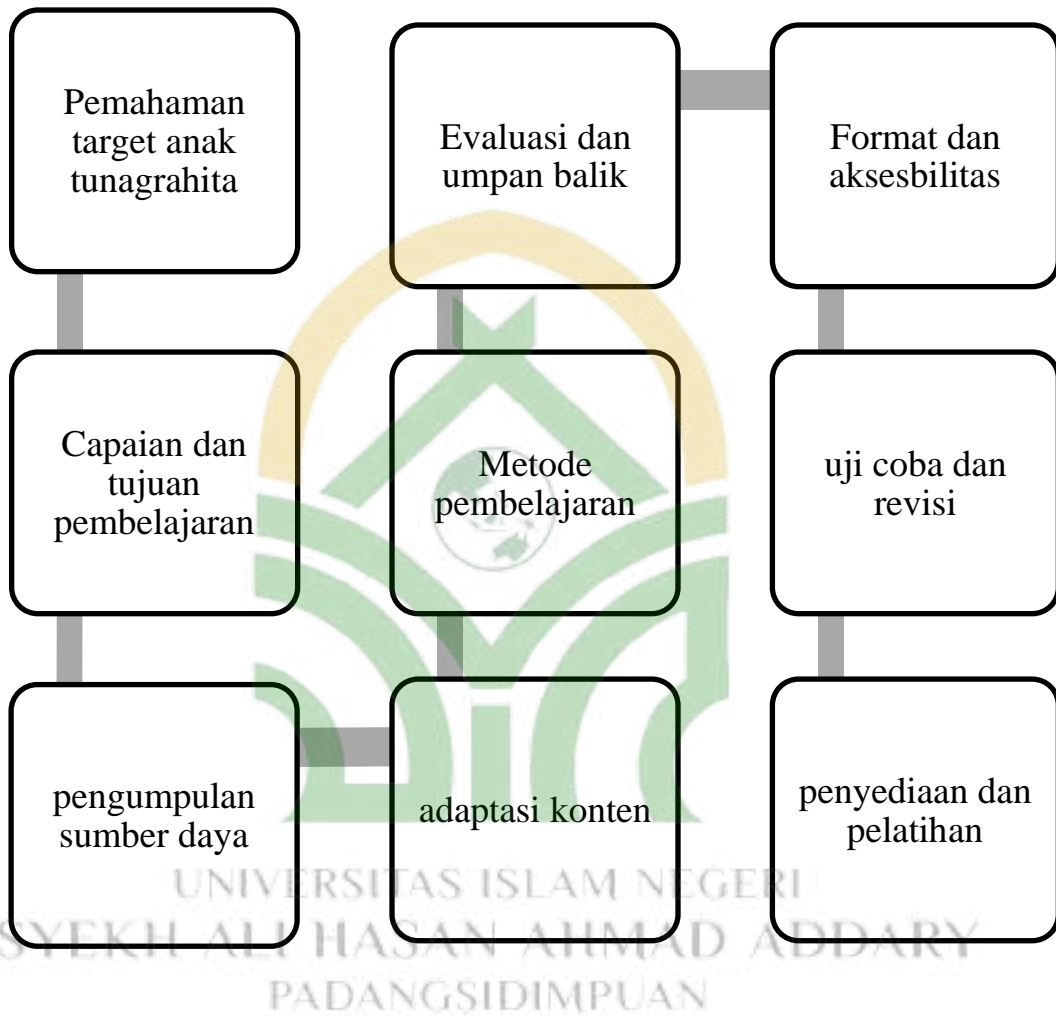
Pemahaman target anak tunagrahita

Capaian dan tujuan pembelajaran

pengumpulan sumber daya

adaptasi konten

Metode pembelajaran

Evaluasi dan umpan balik

Format dan aksesbilitas

uji coba dan revisi

penyediaan dan pelatihan

UNIVERSITAS ISLAM NEGERI
SYEKH ALI HASAN AHMAD ADDARY
PADANGSIDIMPUAN